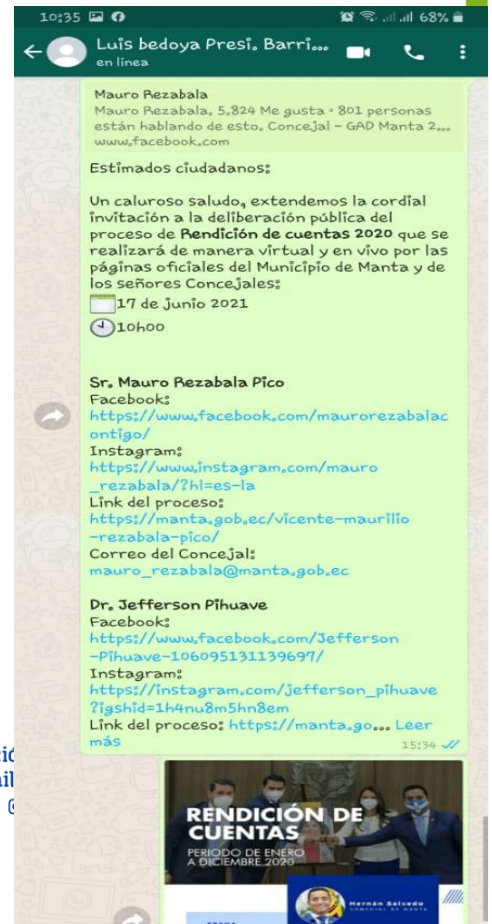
10:35 68%

Luis bedoya Presi. Barri...
en línea

Mauro Rezabala
Mauro Rezabala. 5.824 Me gusta · 801 personas están hablando de esto. Conceja​l - GAD Manta 2...
www.facebook.com

Estimados ciudadanos:

Un caluroso saludo, extendemos la cordial invitación a la deliberación pública del proceso de **Rendición de cuentas 2020** que se realizará de manera virtual y en vivo por las páginas oficiales del Municipio de Manta y de los señores Concejales:
17 de junio 2021
10h00

**Sr. Mauro Rezabala Pico**
Facebook:
https://www.facebook.com/maurorezabalacontigo/
Instagram:
https://www.instagram.com/mauro_rezabala/?hl=es-la
Link del proceso:
https://manta.gob.ec/vicente-maurilio-rezabala-pico/
Correo del Conceja​l:
mauro_rezabala@manta.gob.ec

**Dr. Jefferson Pihuave**
Facebook:
https://www.facebook.com/Jefferson-Pihuave-106095131139697/
Instagram:
https://instagram.com/jefferson_pihuave?igshid=1h4nu8m5hn8em
Link del proceso: https://manta.go... Leer más
15:34

RENDICIÓN DE CUENTAS
PERIODO DE ENERO A DICIEMBRE 2020

Hernán Salcedo
CONCEJAL DE MANTA

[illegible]